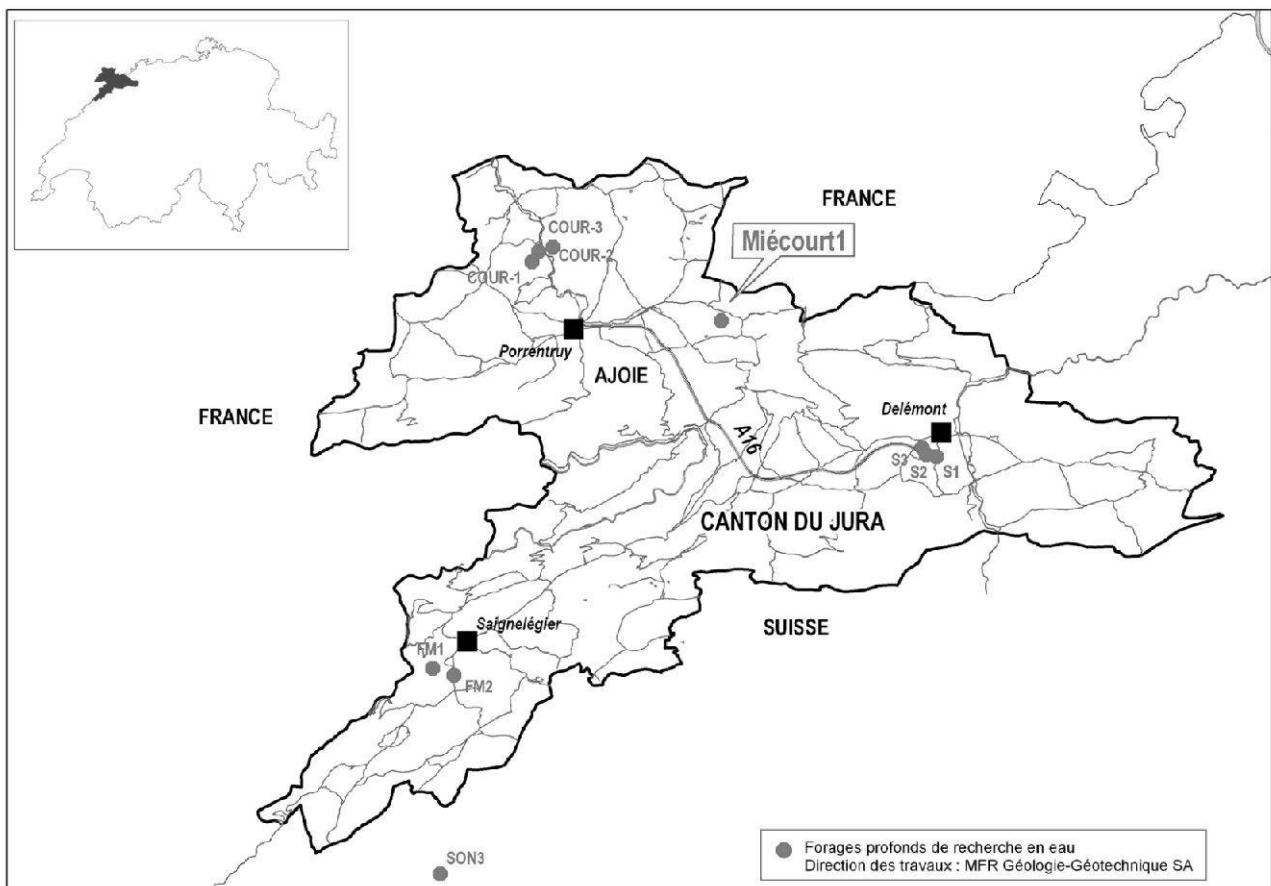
FRANCE

COUR-3
COUR-2
COUR-1

Miécourt1

Porrentruy

AJOIE

FRANCE

Delémont

A16

S3
S2
S1

CANTON DU JURA

Saignelégier

SUISSE

FM1
FM2

SON3

Forages profonds de recherche en eau
Direction des travaux : MFR Géologie-Géotechnique SA